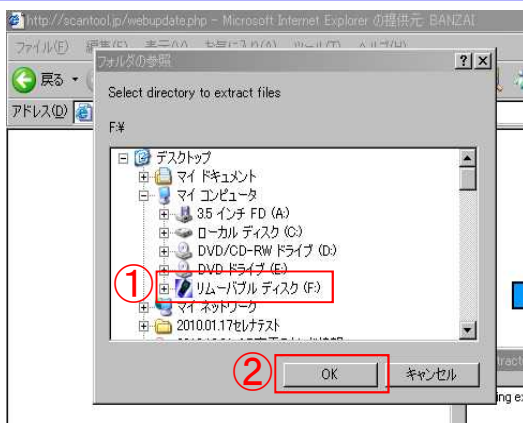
http://scantool.jp/webupdate.php - Microsoft Internet Explorer の提供元: BANZAI

ファイル(F) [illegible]

戻る

アドレス(D)

フォルダの参照

Select directory to extract files

F:¥

デスクトップ
マイ ドキュメント
マイ コンピュータ
3.5 インチ FD (A:)
ローカル ディスク (C:)
DVD/CD-RW ドライブ (D:)
DVD ドライブ (E:)
① リムーバブル ディスク (F:)
マイ ネットワーク
2010.01.17セレナテスト
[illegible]

② OK
キャンセル

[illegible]

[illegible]ng ex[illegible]